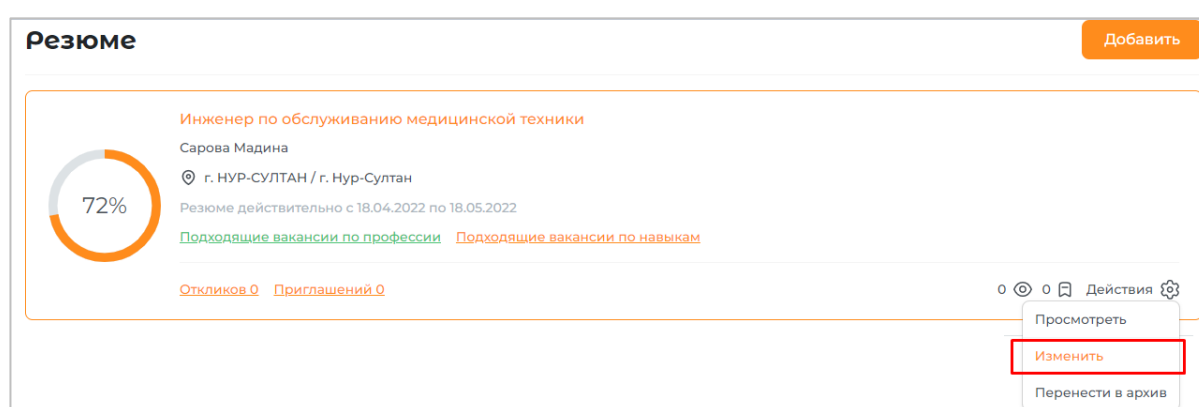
Резюме

Добавить

72%

Инженер по обслуживанию медицинской техники

Сарова Мадина

г. НУР-СУЛТАН / г. Нур-Султан

Резюме действительно с 18.04.2022 по 18.05.2022

Подходящие вакансии по профессии   Подходящие вакансии по навыкам

Откликов 0   Приглашений 0

0   0   Действия

Просмотреть

Изменить

Перенести в архив